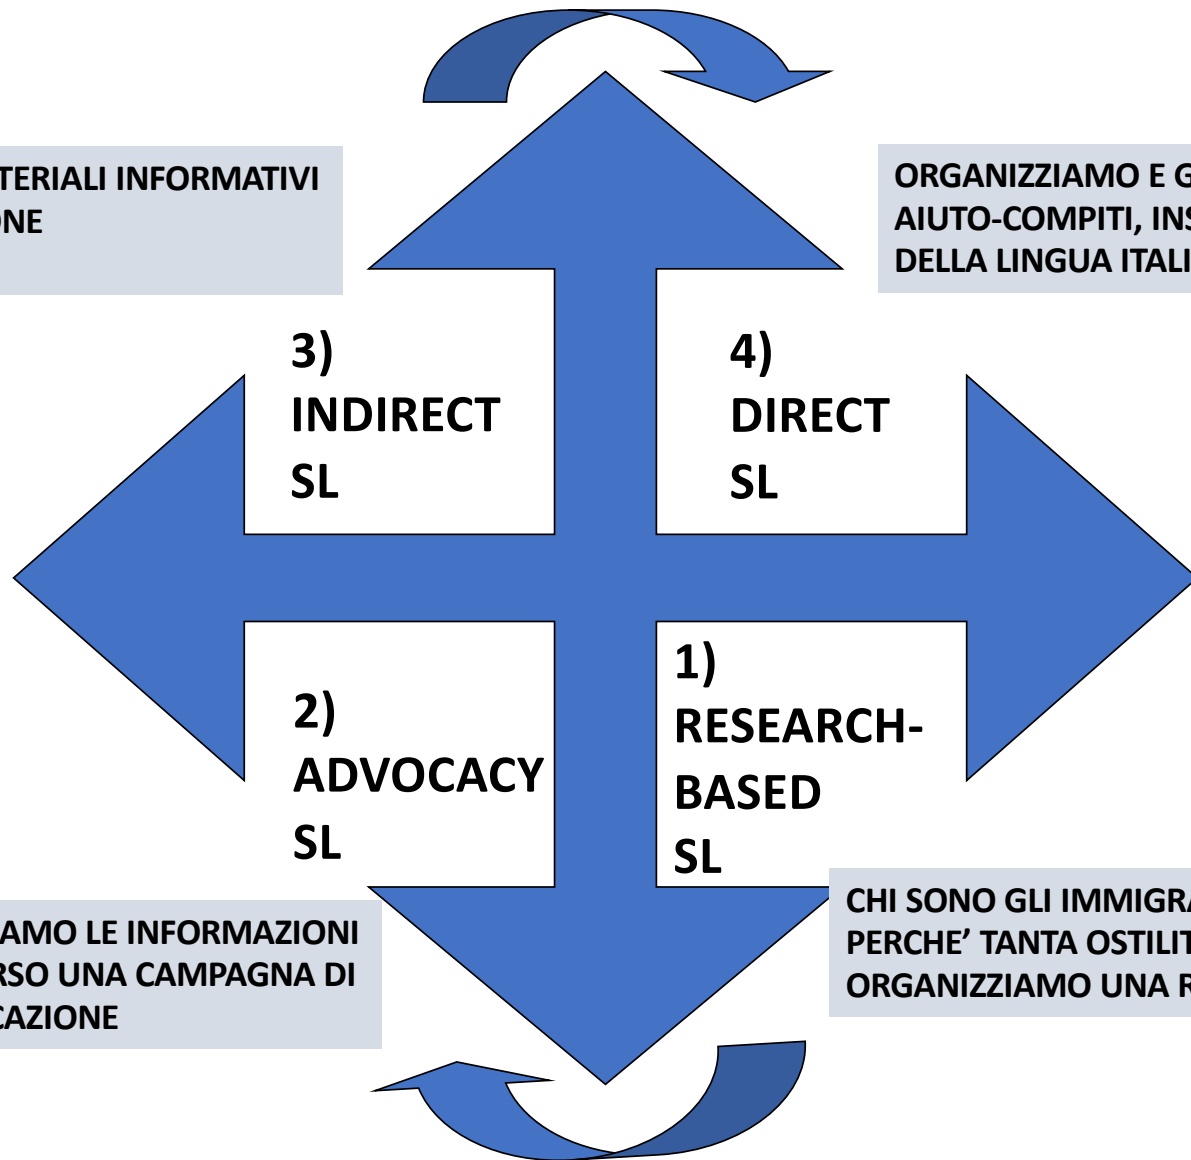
TERIALI INFORMATIVI
ONE

ORGANIZZIAMO E G
AIUTO-COMPITI, INS
DELLA LINGUA ITALI

3)
INDIRECT
SL

4)
DIRECT
SL

2)
ADVOCACY
SL

1)
RESEARCH-BASED
SL

AMO LE INFORMAZIONI
RSO UNA CAMPAGNA DI
CAZIONE

CHI SONO GLI IMMIGR
PERCHE' TANTA OSTILIT
ORGANIZZIAMO UNA R